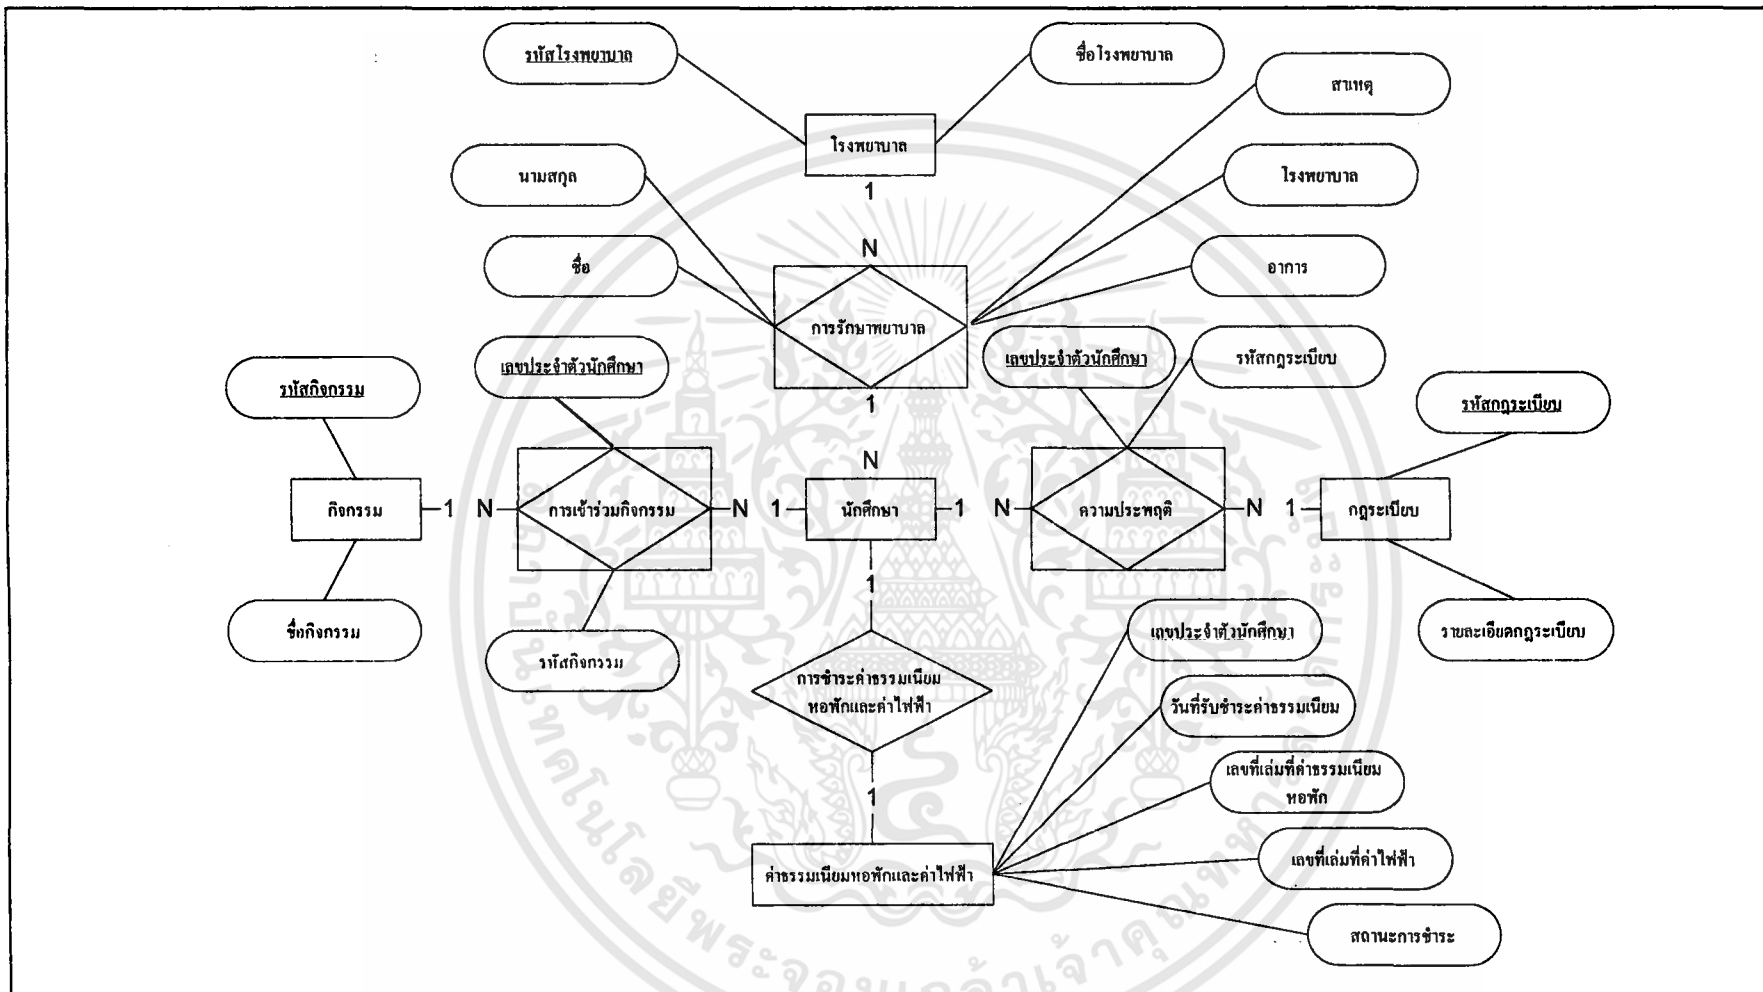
รหัสโรงพยาบาล

ชื่อโรงพยาบาล

สาเหตุ

โรงพยาบาล

1

นามสกุล

โรงพยาบาล

N

ชื่อ

อาการ

การรักษาพยาบาล

1

เลขประจำตัวนักศึกษา

เลขประจำตัวนักศึกษา

รหัสกฎระเบียบ

รหัสกิจกรรม

รหัสกฎระเบียบ

N

กิจกรรม

1

N

การเข้าร่วมกิจกรรม

N

1

นักศึกษา

1

N

ความประพฤติ

N

1

กฎระเบียบ

1

ชื่อกิจกรรม

รหัสกิจกรรม

เลขประจำตัวนักศึกษา

รายละเอียดกฎระเบียบ

การชำระค่าธรรมเนียมหอพักและค่าไฟฟ้า

วันที่รับชำระค่าธรรมเนียม

เลขที่เล่มที่ค่าธรรมเนียมหอพัก

1

เลขที่เล่มที่ค่าไฟฟ้า

ค่าธรรมเนียมหอพักและค่าไฟฟ้า

สถานะการชำระ